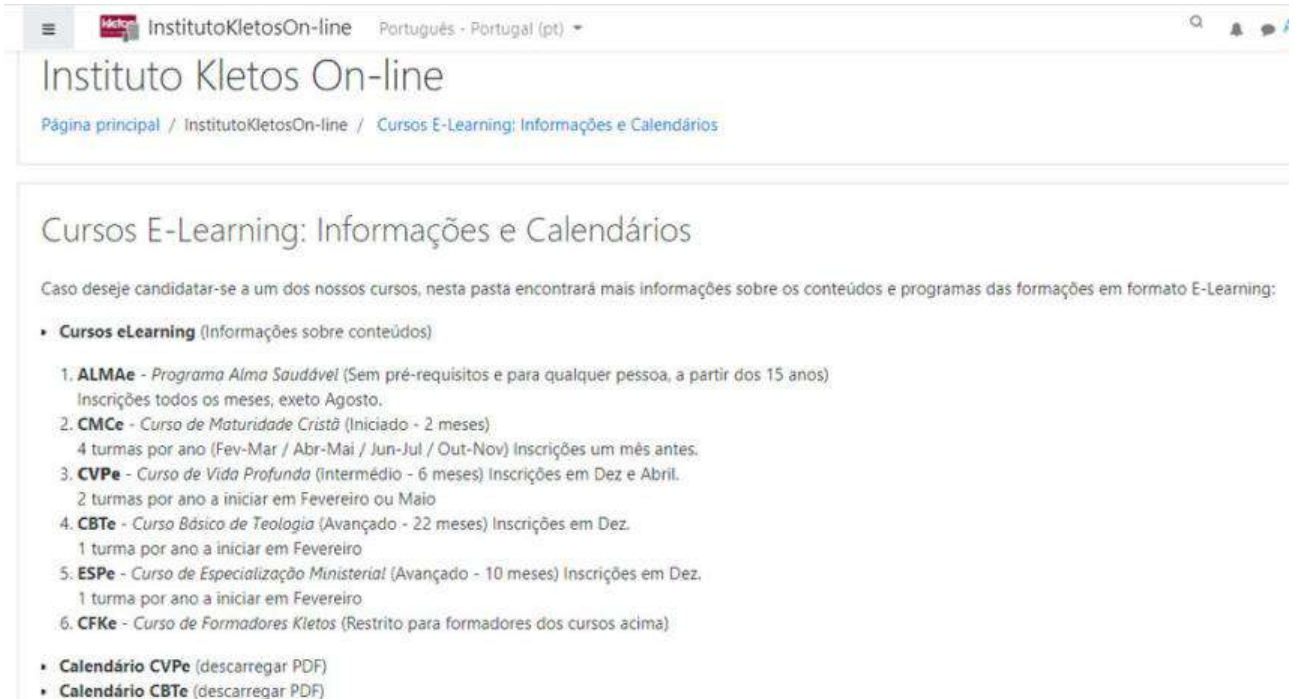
≡ Kletos InstitutoKletosOn-line Português - Portugal (pt) ▾

Instituto Kletos On-line

Página principal / InstitutoKletosOn-line / Cursos E-Learning: Informações e Calendários

Cursos E-Learning: Informações e Calendários

Caso deseje candidatar-se a um dos nossos cursos, nesta pasta encontrará mais informações sobre os conteúdos e programas das formações em formato E-Learning:

- **Cursos eLearning** (Informações sobre conteúdos)

1. **ALMAe** - *Programa Alma Saudável* (Sem pré-requisitos e para qualquer pessoa, a partir dos 15 anos) Inscrições todos os meses, exeto Agosto.
2. **CMCe** - *Curso de Maturidade Cristã* (Iniciado - 2 meses) 4 turmas por ano (Fev-Mar / Abr-Mai / Jun-Jul / Out-Nov) Inscrições um mês antes.
3. **CVPe** - *Curso de Vida Profunda* (Intermédio - 6 meses) Inscrições em Dez e Abril. 2 turmas por ano a iniciar em Fevereiro ou Maio
4. **CBTe** - *Curso Básico de Teologia* (Avançado - 22 meses) Inscrições em Dez. 1 turma por ano a iniciar em Fevereiro
5. **ESPe** - *Curso de Especialização Ministerial* (Avançado - 10 meses) Inscrições em Dez. 1 turma por ano a iniciar em Fevereiro
6. **CFKe** - *Curso de Formadores Kletos* (Restrito para formadores dos cursos acima)

- **Calendário CVPe** (descarregar PDF)
- **Calendário CBTe** (descarregar PDF)